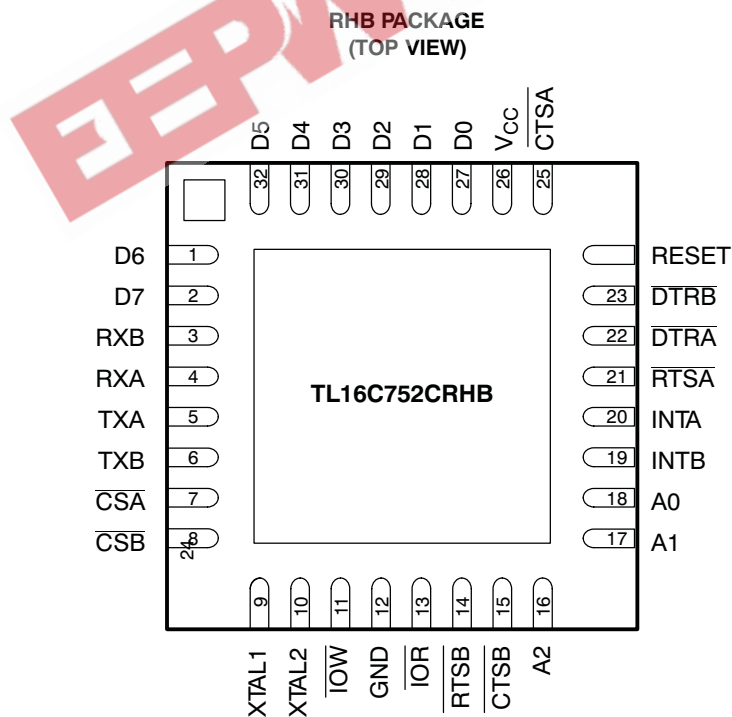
RHB PACKAGE
(TOP VIEW)

D5 D4 D3 D2 D1 D0 $V_{CC}$ $\overline{CTSA}$

32 31 30 29 28 27 26 25

D6 1
D7 2
RXB 3
RXA 4
TXA 5
TXB 6
$\overline{CSA}$ 7
$\overline{CSB}$ 8

24
RESET
23 $\overline{DTRB}$
22 $\overline{DTRA}$
21 $\overline{RTSA}$
20 INTA
19 INTB
18 A0
17 A1

TL16C752CRHB

9 10 11 12 13 14 15 16

XTAL1 XTAL2 $\overline{IOW}$ GND $\overline{IOR}$ $\overline{RTSB}$ $\overline{CTSB}$ A2